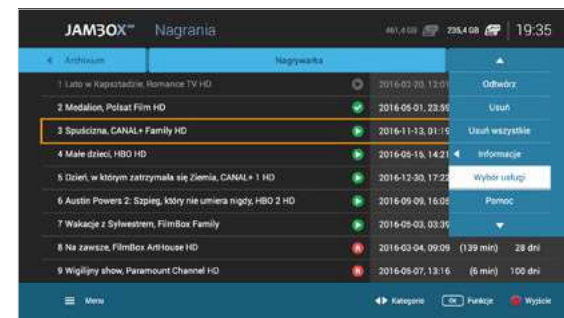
JAMBOX™ Nagrania

461,4 GB 235,4 GB 19:35

Archiwum

Nagrywarka

1 Lato w Kapsztadzie, Romance TV HD 2016-02-20, 13:01

2 Medalion, Polsat Film HD 2016-05-01, 23:59

3 Spuścizna, CANAL+ Family HD 2016-11-13, 01:19

4 Małe dzieci, HBO HD 2016-05-16, 14:21

5 Dzień, w którym zatrzymała się Ziemia, CANAL+ 1 HD 2016-12-30, 17:22

6 Austin Powers 2: Szpieg, który nie umiera nigdy, HBO 2 HD 2016-09-09, 16:05

7 Wakacje z Sylwestrem, FilmBox Family 2016-09-03, 03:39

8 Na zawsze, FilmBox ArtHouse HD 2016-03-04, 09:09 (139 min) 28 dni

9 Wigilijny show, Paramount Channel HD 2016-05-07, 13:16 (6 min) 100 dni

Odtwórz

Usuń

Usuń wszystkie

Informacje

Wybór usługi

Pomoc

Menu

Kategorie

OK Funkcje

Wyjście